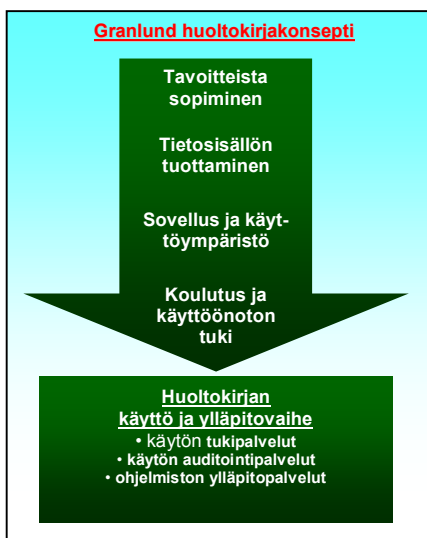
Granlund huoltokirjakonsepti

Tavoitteista sopiminen

Tietosisällön tuottaminen

Sovellus ja käyttöympäristö

Koulutus ja käyttöönoton tuki

Huoltokirjan käyttö ja ylläpitovaihe
• käytön tukipalvelut
• käytön auditointipalvelut
• ohjelmiston ylläpitopalvelut